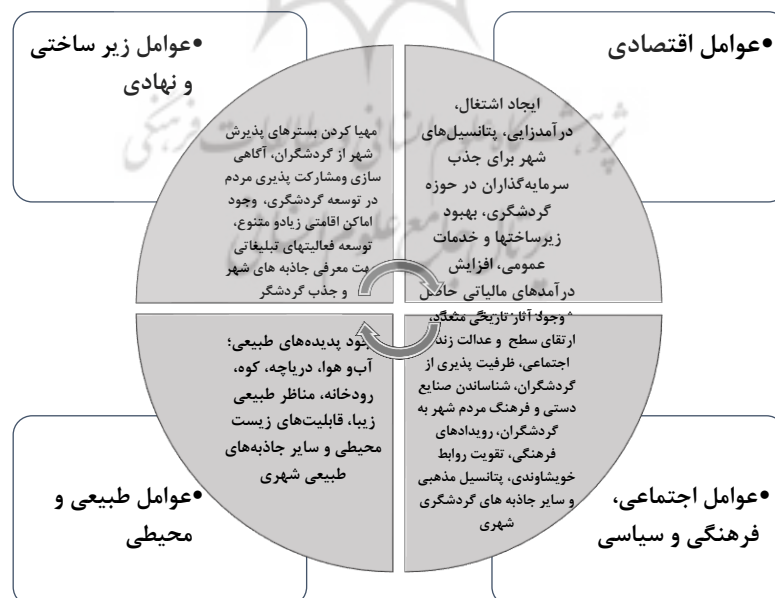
•عوامل زیر ساختی و نهادی

•عوامل اقتصادی

مهیا کردن بسترهای پذیرش شهر از گردشگران، آگاهی سازی ومشارکت پذیری مردم در توسعه گردشگری، وجود اماکن اقامتی زیادو متنوع، توسعه فعالیتهای تبلیغاتی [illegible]ت معرفی جاذبه های شهر و جذب گردشگر

ایجاد اشتغال، درآمدزایی، پتانسیل‌های شهر برای جذب سرمایه‌گذاران در حوزه گردشگری، بهبود زیرساختها و خدمات عمومی، افزایش درآمدهای مالیاتی حاصل

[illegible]جود پدیده‌های طبیعی؛ آب و هوا، دریاچه، کوه، رودخانه، مناظر طبیعی زیبا، قابلیت‌های زیست محیطی و سایر جاذبه‌های طبیعی شهری

وجود آثار تاریخی متعدد، ارتقای سطح و عدالت زند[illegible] اجتماعی، ظرفیت پذیری از گردشگران، شناساندن صنایع دستی و فرهنگ مردم شهر به گردشگران، رویدادهای فرهنگی، تقویت روابط خویشاوندی، پتانسیل مذهبی و سایر جاذبه های گردشگری شهری

•عوامل طبیعی و محیطی

•عوامل اجتماعی، فرهنگی و سیاسی